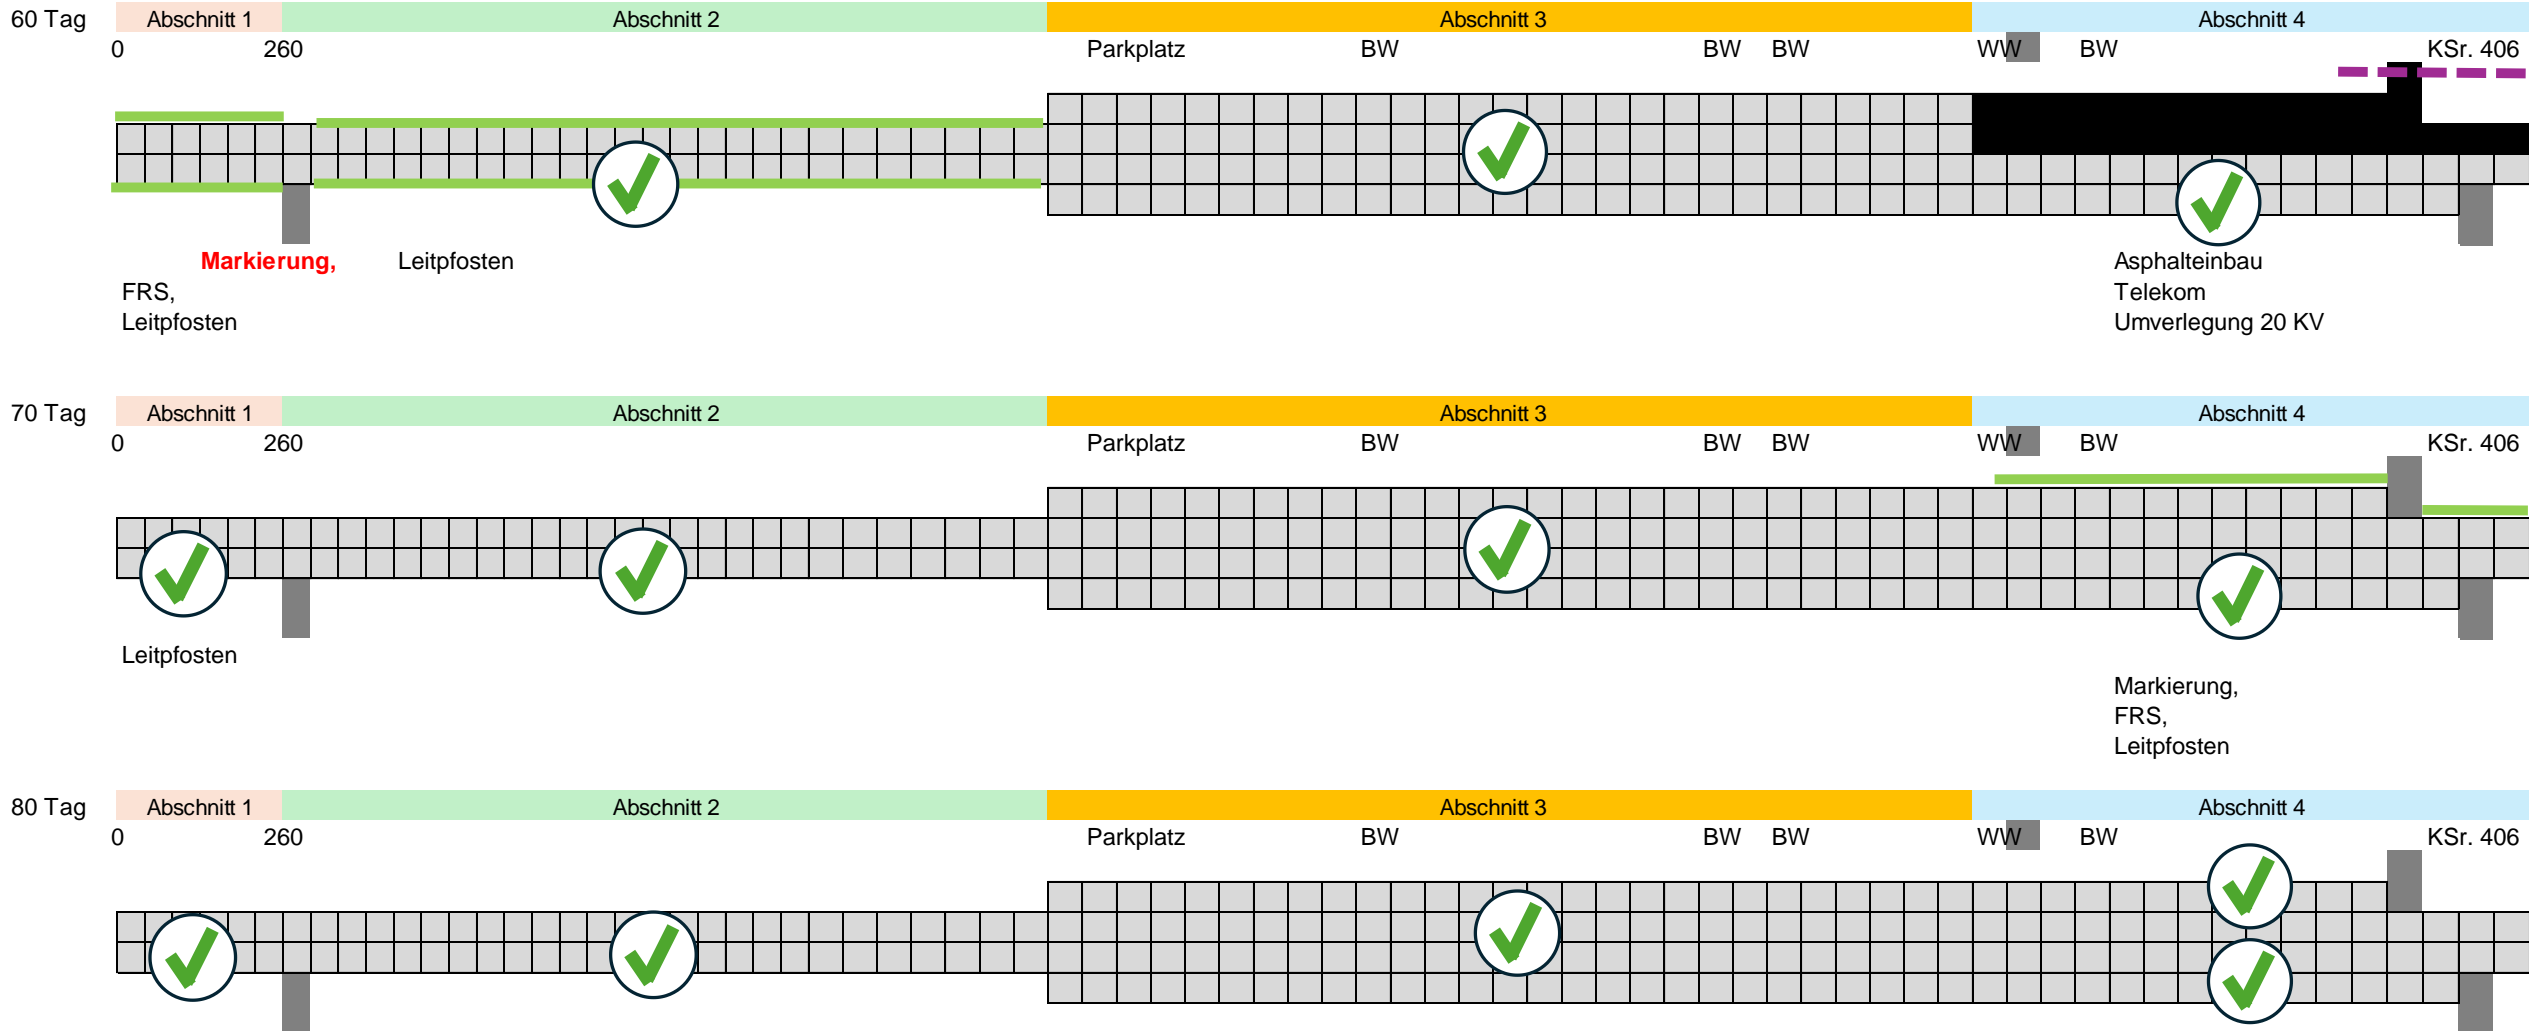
60 Tag

| Abschnitt 1 | Abschnitt 2 | Abschnitt 3 | Abschnitt 4 |
|---|---|---|---|

0 260 Parkplatz BW BW BW WW BW KSr. 406

Markierung, Leitpfosten
FRS,
Leitpfosten

Asphalteinbau
Telekom
Umverlegung 20 KV

70 Tag

| Abschnitt 1 | Abschnitt 2 | Abschnitt 3 | Abschnitt 4 |
|---|---|---|---|

0 260 Parkplatz BW BW BW WW BW KSr. 406

Leitpfosten

Markierung,
FRS,
Leitpfosten

80 Tag

| Abschnitt 1 | Abschnitt 2 | Abschnitt 3 | Abschnitt 4 |
|---|---|---|---|

0 260 Parkplatz BW BW BW WW BW KSr. 406